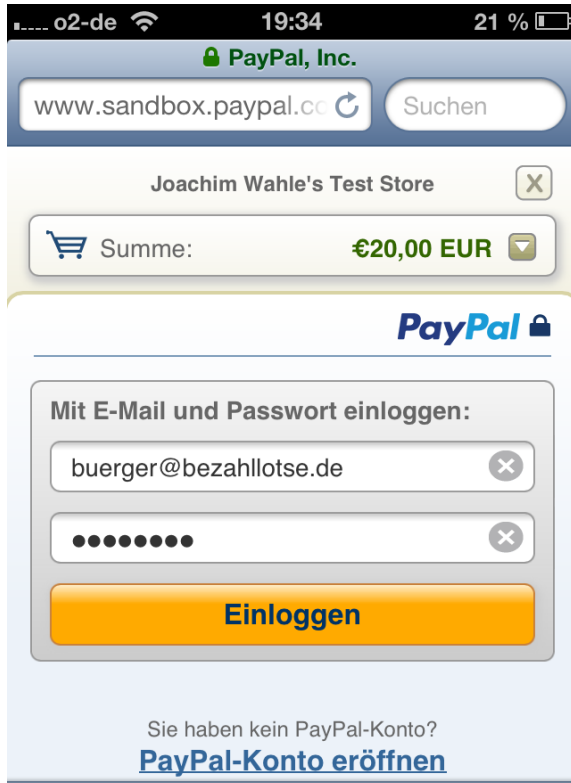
o2-de 19:34 21 %

PayPal, Inc.

www.sandbox.paypal.co

Suchen

Joachim Wahle's Test Store

X

Summe: €20,00 EUR

PayPal

Mit E-Mail und Passwort einloggen:

buerger@bezahllotse.de

••••••••

Einloggen

Sie haben kein PayPal-Konto?

PayPal-Konto eröffnen